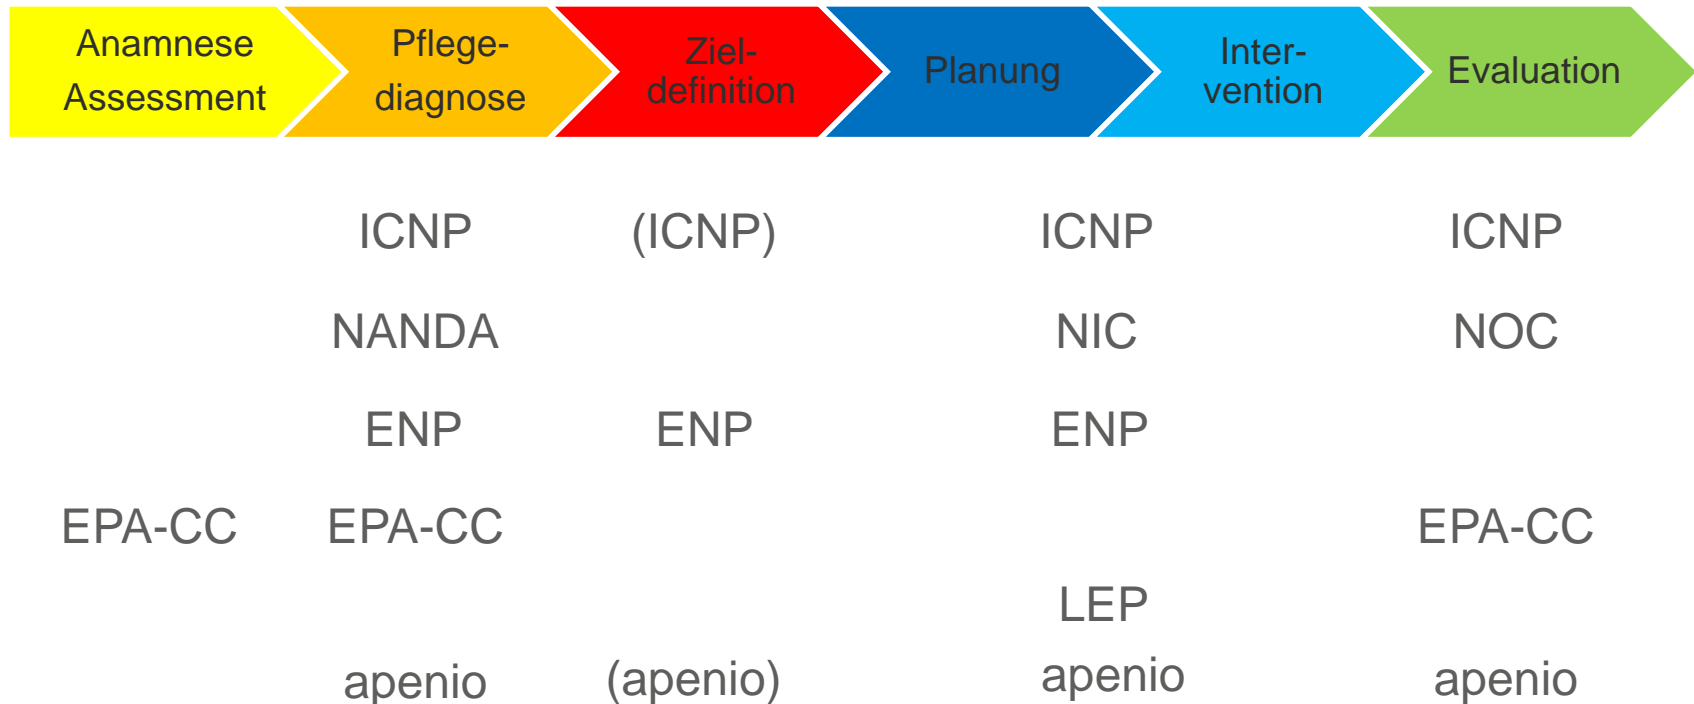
Anamnese Assessment

Pflegediagnose

Zieldefinition

Planung

Intervention

Evaluation

| | | | | | |
|---|---|---|---|---|---|
| | ICNP | (ICNP) | ICNP | | ICNP |
| | NANDA | | NIC | | NOC |
| | ENP | ENP | ENP | | |
| EPA-CC | EPA-CC | | | | EPA-CC |
| | | | LEP | | |
| | apenio | (apenio) | apenio | | apenio |